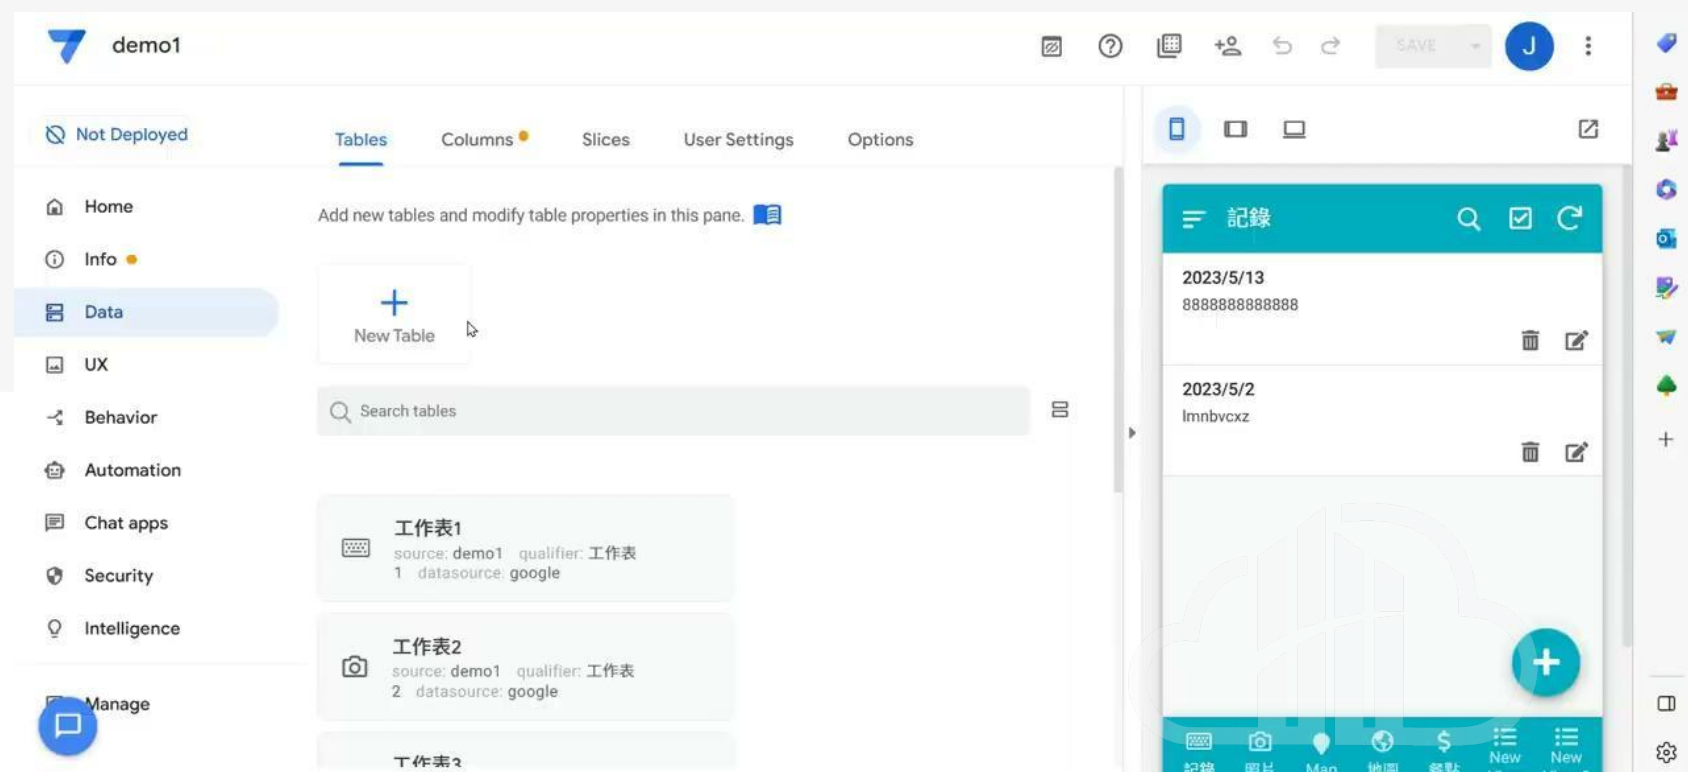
demo1

SAVE

J

Not Deployed

Home

Info

Data

UX

Behavior

Automation

Chat apps

Security

Intelligence

Manage

Tables Columns Slices User Settings Options

Add new tables and modify table properties in this pane.

New Table

Search tables

工作表1
source: demo1 qualifier: 工作表1 datasource: google

工作表2
source: demo1 qualifier: 工作表2 datasource: google

工作表3

記錄

2023/5/13
8888888888888

2023/5/2
lmnbvcxz

記錄 照片 Map 地圖 餐點 New New